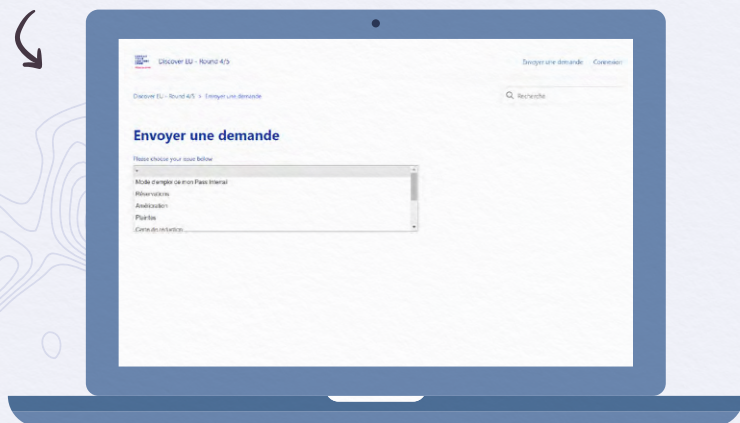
Discover EU - Round 4/5

Envoyer une demande Connexion

Discover EU - Round 4/5 > Envoyer une demande

Recherche

Envoyer une demande

Please choose your issue below

-

Mode d'emploi de mon Pass Interrail

Réservations

Annulation

Plaintes

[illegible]